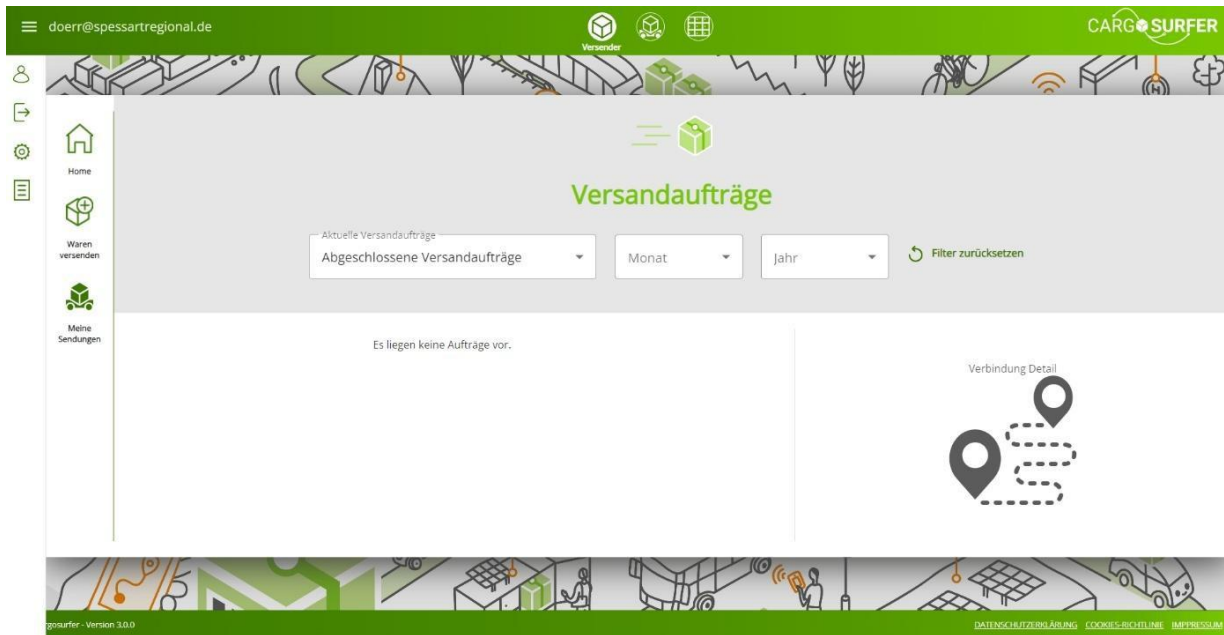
doerr@spessartregional.de

Versender

CARGOSURFER

Home

Waren versenden

Meine Sendungen

Versandaufträge

Aktuelle Versandaufträge
Abgeschlossene Versandaufträge

Monat

Jahr

Filter zurücksetzen

Es liegen keine Aufträge vor.

Verbindung Detail

rgosurfer - Version 3.0.0

DATENSCHUTZERKLÄRUNG COOKIES-RICHTLINIE IMPRESSUM